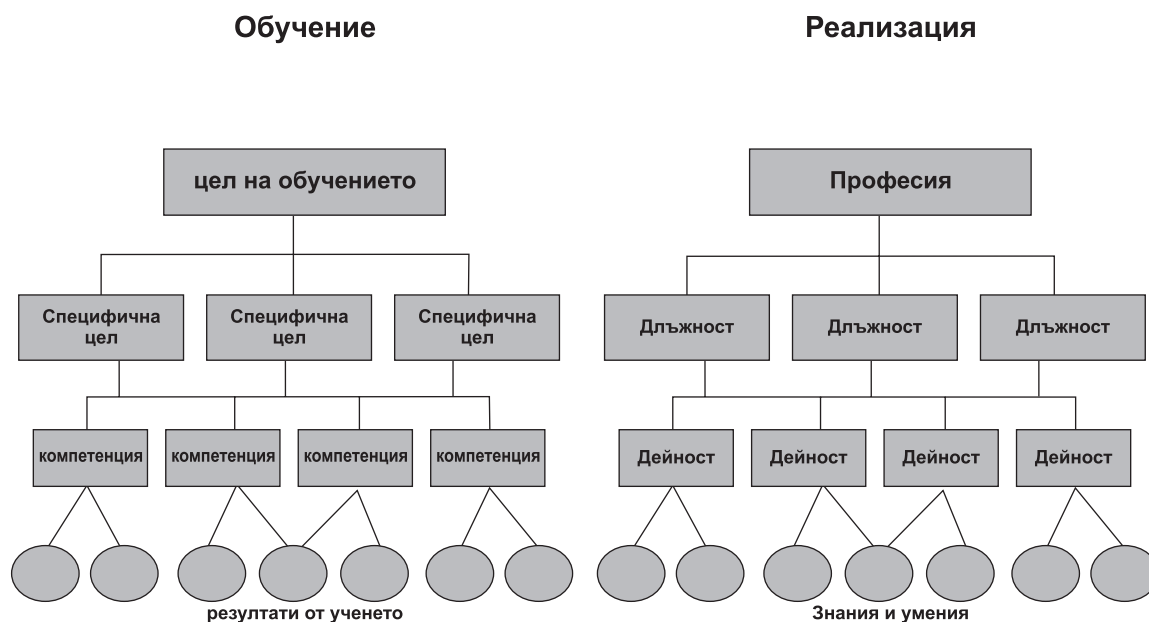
Обучение

цел на обучението

Специфична цел

Специфична цел

Специфична цел

компетенция

компетенция

компетенция

компетенция

резултати от ученето

Реализация

Професия

Длъжност

Длъжност

Длъжност

Дейност

Дейност

Дейност

Дейност

Знания и умения